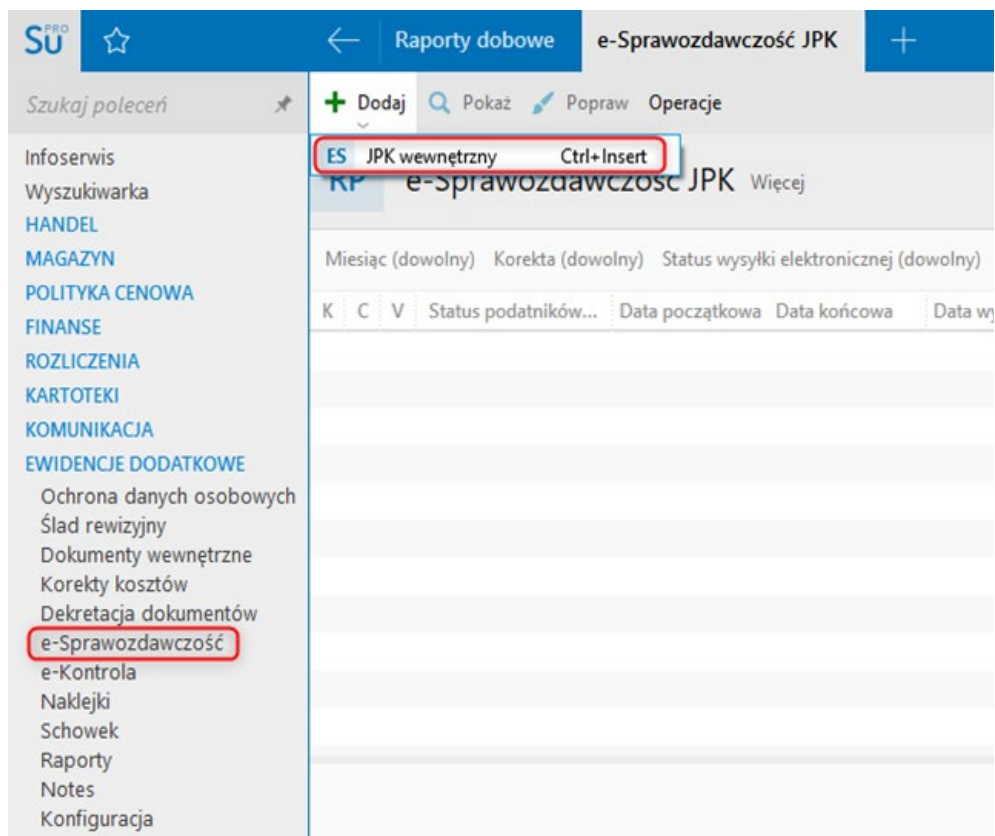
SU PRO

Raporty dobowe

e-Sprawozdawczość JPK

Szukaj poleceń

Dodaj Pokaż Popraw Operacje

ES JPK wewnętrzny Ctrl+Insert

KP e-Sprawozdawczość JPK Więcej

Infoserwis
Wyszukiwarka
HANDEL
MAGAZYN
POLITYKA CENOWA
FINANSE
ROZLICZENIA
KARTOTEKI
KOMUNIKACJA
EWIDENCJE DODATKOWE
Ochrona danych osobowych
Ślad rewizyjny
Dokumenty wewnętrzne
Korekty kosztów
Dekretacja dokumentów
e-Sprawozdawczość
e-Kontrola
Naklejki
Schowek
Raporty
Notes
Konfiguracja

Miesiąc (dowolny) Korekta (dowolny) Status wysyłki elektronicznej (dowolny)

| K | C | V | Status podatników... | Data początkowa | Data końcowa | Data wy |
|---|---|---|---|---|---|---|